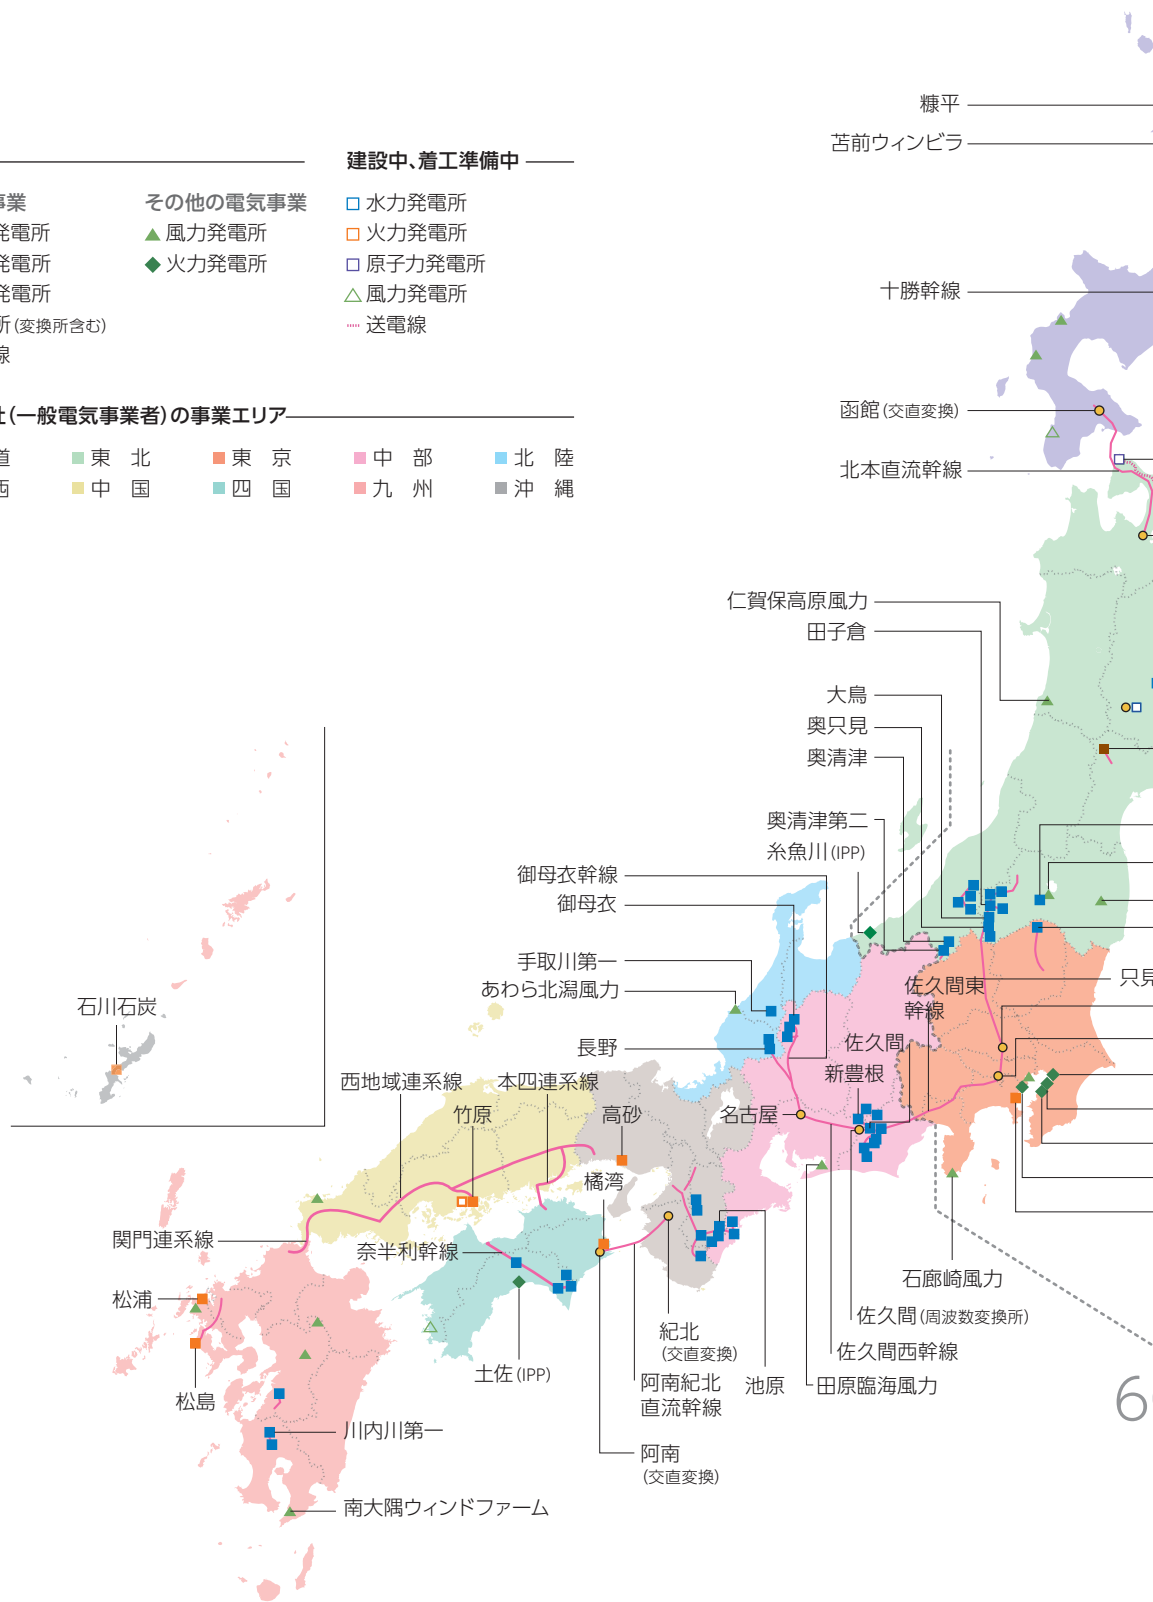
糠平
苫前ウィンビラ

建設中、着工準備中

事業
発電所
発電所
発電所
所(変換所含む)
線

その他の電気事業
▲風力発電所
◆火力発電所

□水力発電所
□火力発電所
□原子力発電所
△風力発電所
送電線

十勝幹線

社(一般電気事業者)の事業エリア

道
西
東北
中国
東京
四国
中部
九州
北陸
沖縄

函館(交直変換)
北本直流幹線

仁賀保高原風力
田子倉
大鳥
奥只見
奥清津
奥清津第二
糸魚川(IPP)
御母衣幹線
御母衣
手取川第一
あわら北潟風力
只見
佐久間東幹線
長野
佐久間
新豊根
石川石炭
西地域連系線
本四連系線
竹原
高砂
名古屋
橘湾
関門連系線
奈半利幹線
松浦
松島
土佐(IPP)
紀北
(交直変換)
阿南紀北直流幹線
池原
石廊崎風力
佐久間(周波数変換所)
佐久間西幹線
田原臨海風力
川内川第一
阿南
(交直変換)
南大隅ウィンドファーム
6